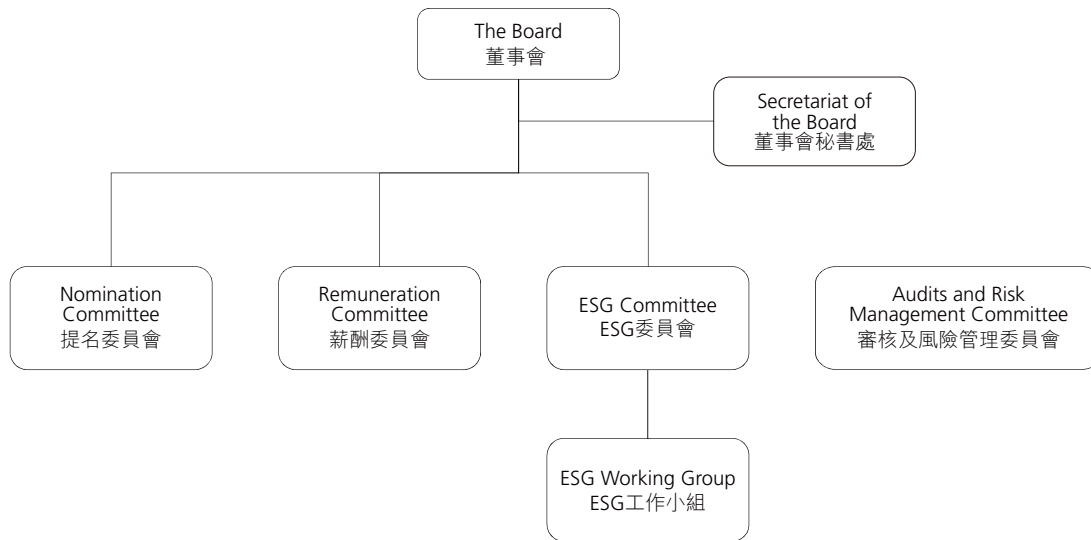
The Board
董事會

Secretariat of the Board
董事會秘書處

Nomination Committee
提名委員會

Remuneration Committee
薪酬委員會

ESG Committee
ESG委員會

Audits and Risk Management Committee
審核及風險管理委員會

ESG Working Group
ESG工作小組